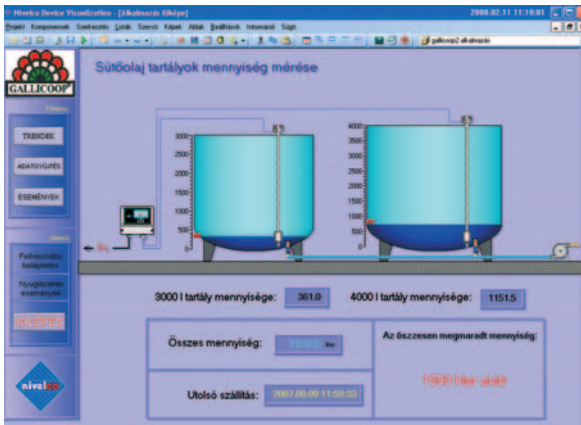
Nivelco Device Visualization - [Alkalmazás Elkép]
2008.02.11 11:10:01
Projekt Komponensek Szerkesztés Listák Szerviz Képek Ablak Beállítások Információ Súgó
gallicoop2 alkalmazás

GALLICOOP

Sütőolaj tartályok mennyiség mérése

Főmenü
TRENDEK
ADATGYŰJTÉS
ESEMÉNYEK

Alsóm
Felhasználói beléptetés
Nyugtázatlan események
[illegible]

nivelco

3000
2500
2000
1500
1000
500
0

4000
3500
3000
2500
2000
1500
1000
500
0

3000 l tartály mennyisége: 361.0
4000 l tartály mennyisége: 1151.5

Összes mennyiség: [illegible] liter
Az összesen megmaradt mennyiség:
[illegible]

Utolsó szállítás: 2007.09.09 11:59:33